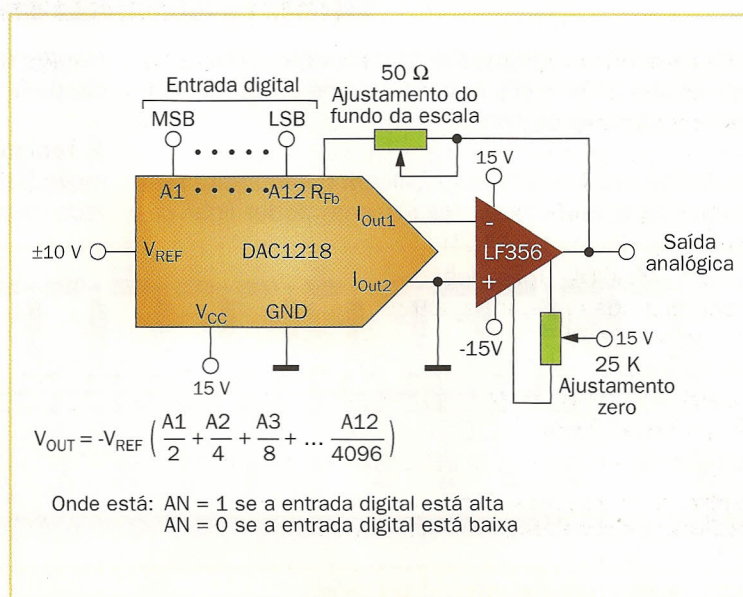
Entrada digital
MSB
LSB
50 Ω
Ajustamento do fundo da escala
A1 • • • • • A12 $R_{Fb}$
15 V
$I_{Out1}$
±10 V
$V_{REF}$
DAC1218
-
LF356
+
Saída analógica
$I_{Out2}$
$V_{CC}$
GND
-15V
15 V
25 K
Ajustamento zero
15 V

$V_{OUT} = -V_{REF} \left( \frac{A1}{2} + \frac{A2}{4} + \frac{A3}{8} + \ldots \frac{A12}{4096} \right)$

Onde está: AN = 1 se a entrada digital está alta
AN = 0 se a entrada digital está baixa